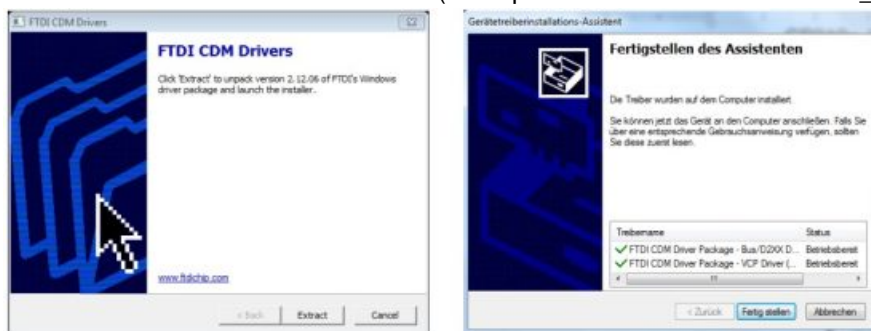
FTDI CDM Drivers

FTDI CDM Drivers

Click 'Extract' to unpack version 2.12.06 of FTDI's Windows driver package and launch the installer.

www.ftdichip.com

< Back | Extract | Cancel

Gerätetreiberinstallations-Assistent

Fertigstellen des Assistenten

Die Treiber wurden auf dem Computer installiert.

Sie können jetzt das Gerät an den Computer anschließen. Falls Sie über eine entsprechende Gebrauchsanweisung verfügen, sollten Sie diese zuerst lesen.

| Treibername | Status |
|---|---|
| FTDI CDM Driver Package - Bus/D2XX D... | Betriebsbereit |
| FTDI CDM Driver Package - VCP Driver (... | Betriebsbereit |

< Zurück | Fertig stellen | Abbrechen